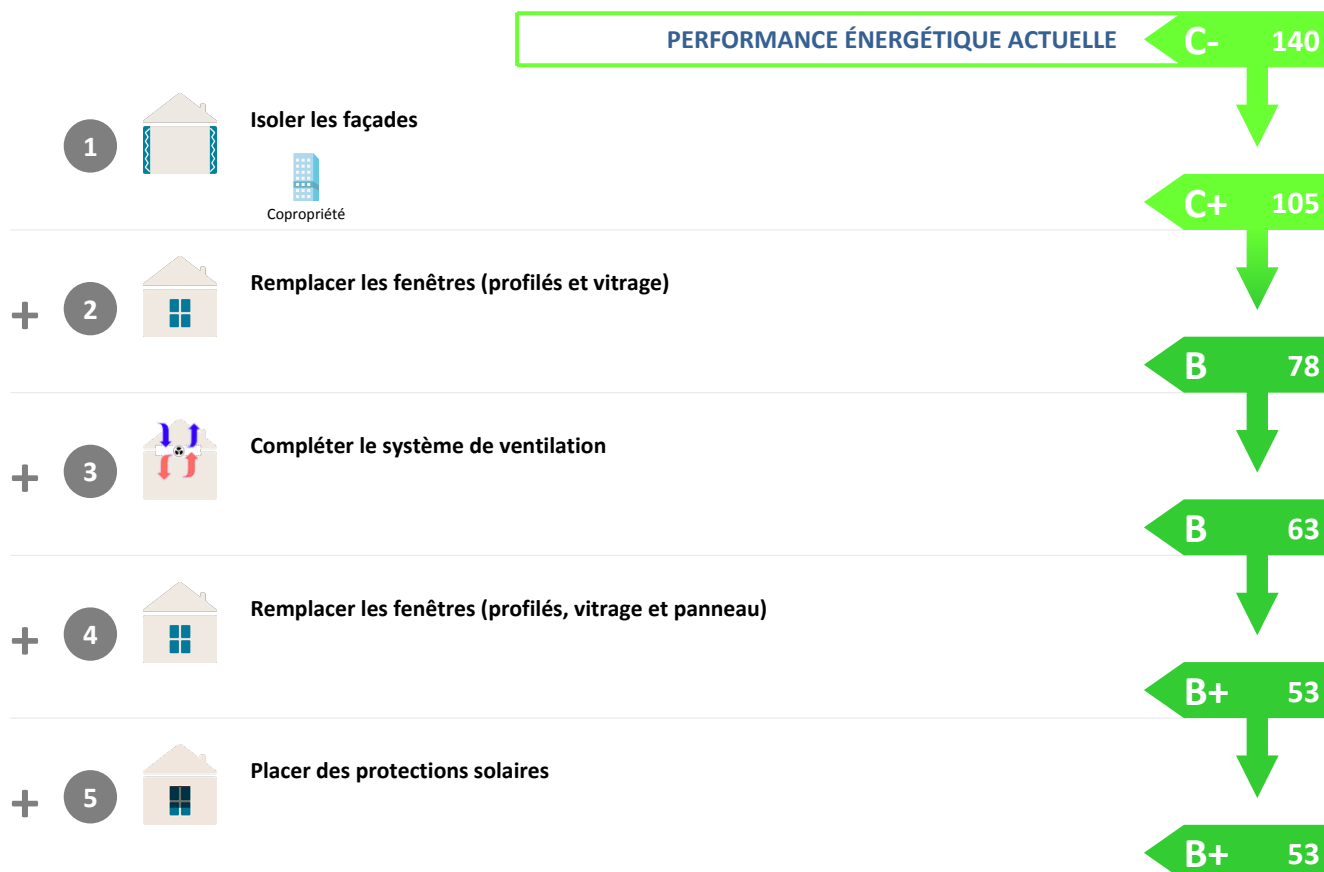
PERFORMANCE ÉNERGÉTIQUE ACTUELLE C- 140

1 Isoler les façades

Copropriété

C+ 105

+ 2 Remplacer les fenêtres (profilés et vitrage)

B 78

+ 3 Compléter le système de ventilation

B 63

+ 4 Remplacer les fenêtres (profilés, vitrage et panneau)

B+ 53

+ 5 Placer des protections solaires

B+ 53